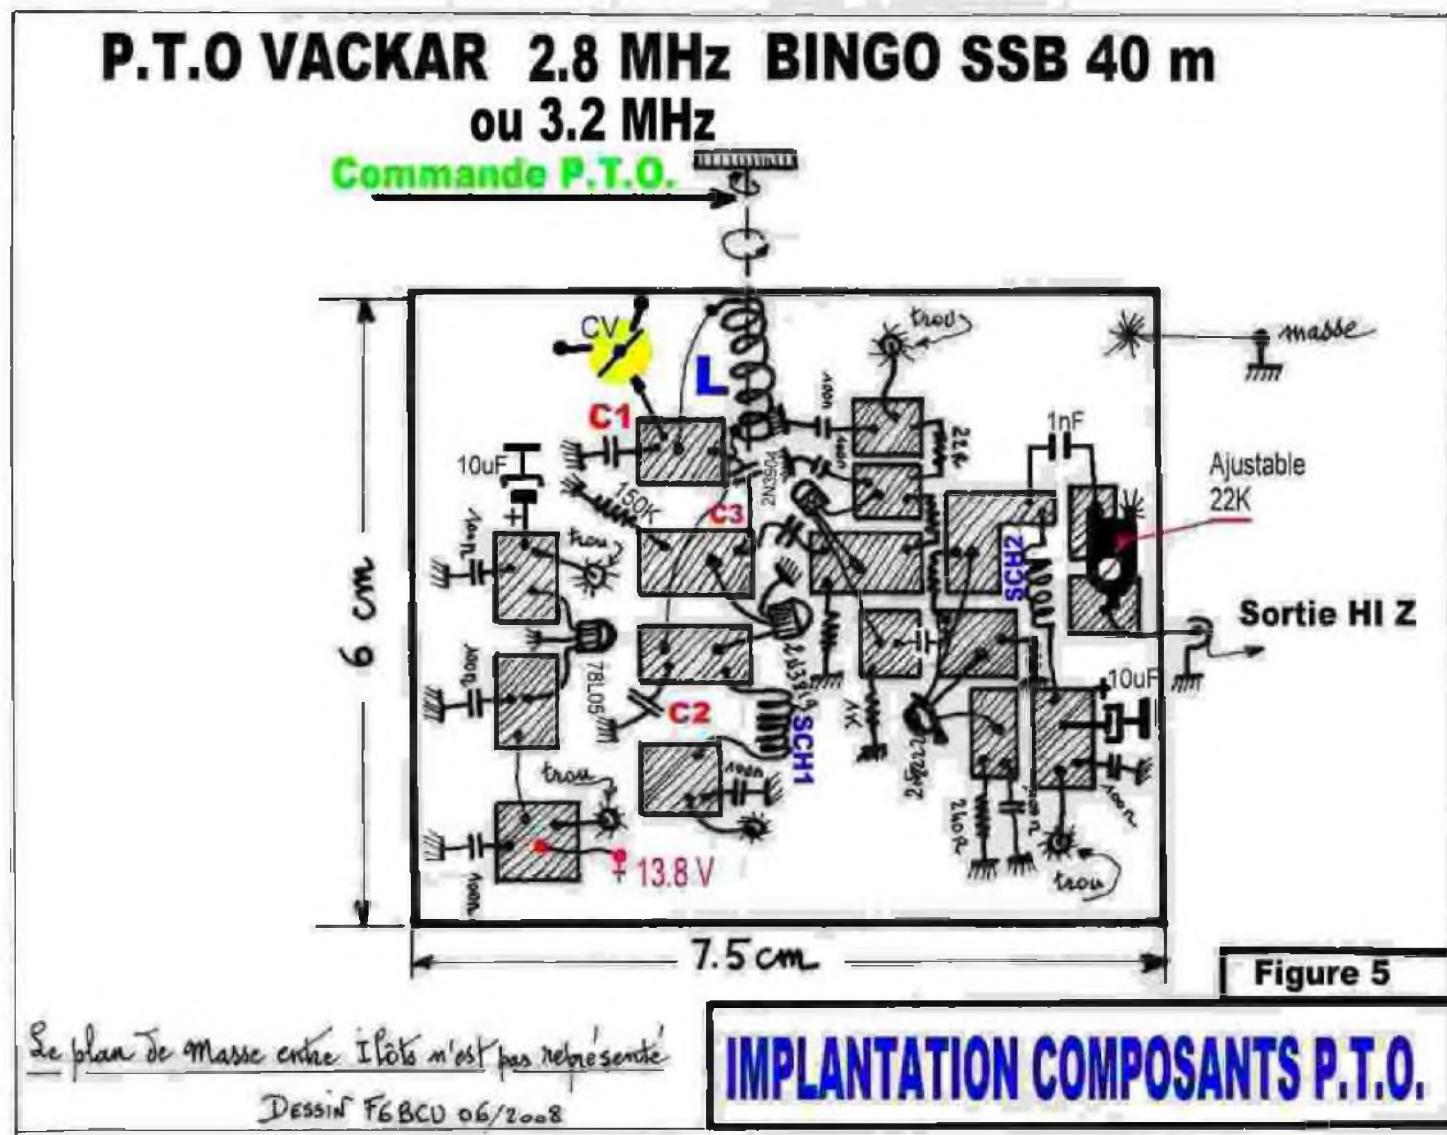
P.T.O VACKAR 2.8 MHz BINGO SSB 40 m
ou 3.2 MHz

Commande P.T.O.

CV
L
C1
10uF
150K
C3
2N3904
trou
100n
100n
22k
1nF
Ajustable
22K
masse
SCH2
trou
100n
78L05
100n
C2
2N3904
SCH1
1K
2N2222
Sortie HI Z
10uF
trou
100n
13.8 V
240
100n
100n
trou
6 cm
7.5 cm
Figure 5

Le plan de masse entre Ilôts n'est pas représenté
Dessin F6BCU 06/2008

IMPLANTATION COMPOSANTS P.T.O.